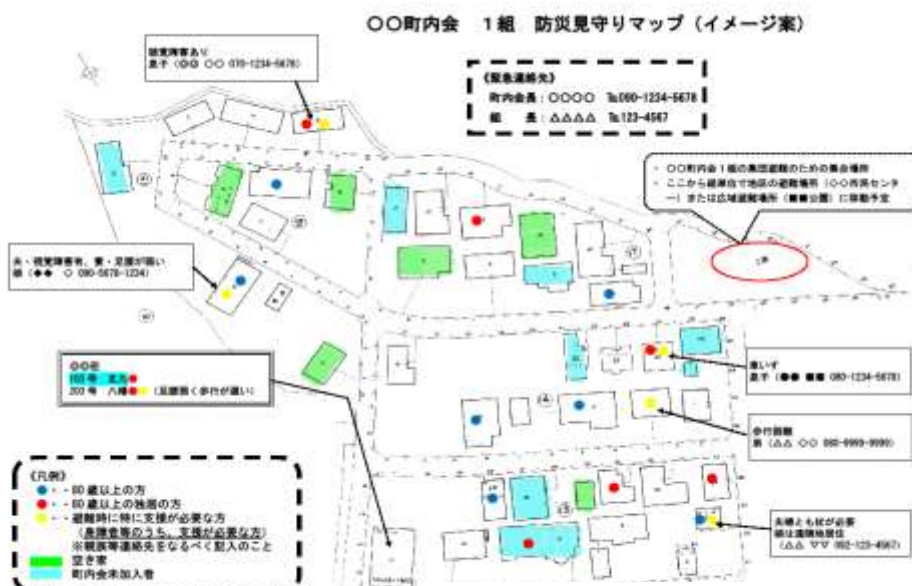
○○町内会　1組　防災見守りマップ（イメージ案）

聴覚障害あり
息子（◎◎ ○○ 070-1234-5678）

《緊急連絡先》
町内会長：○○○○　Tel.090-1234-5678
組　長：△△△△　Tel.123-4567

・○○町内会１組の集団避難のための集合場所
・ここから避難先で地区の避難場所（○○市民センター）または広域避難場所（■■公園）に移動予定

夫・視覚障害者、妻・足腰が弱い
娘（◆◆ ○ 090-5678-1234）

○○荘
103号　夫力●
203号　八幡●●（足腰弱く歩行が遅い）

車いす
息子（●● ■■ 080-1234-5678）

歩行困難
娘（△△ ○○ 080-9999-9999）

夫婦ともに支援が必要
娘は遠隔地居住
（△△ ▽▽ 082-123-4567）

《凡例》
● ・・80歳以上の方
● ・・80歳以上の独居の方
● ・・避難時に特に支援が必要な方
（要援護者のうち、支援が必要な方）
※親族等連絡先をなるべく記入のこと
空き家
町内会未加入者